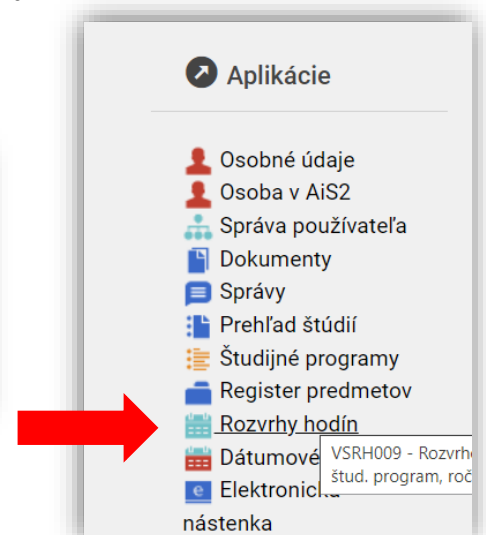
Aplikácie

Osobné údaje
Osoba v AiS2
Správa používateľa
Dokumenty
Správy
Prehľad štúdií
Študijné programy
Register predmetov
Rozvrhy hodín
Dátumové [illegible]
Elektronická nástenka

VSRH009 - Rozvrh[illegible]
štud. program, roč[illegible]